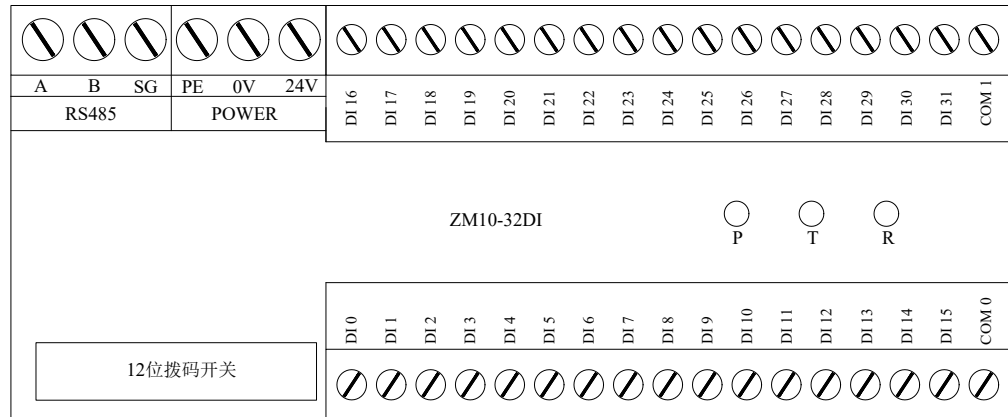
A B SG PE 0V 24V

RS485 POWER

DI 16 DI 17 DI 18 DI 19 DI 20 DI 21 DI 22 DI 23 DI 24 DI 25 DI 26 DI 27 DI 28 DI 29 DI 30 DI 31 COM 1

ZM10-32DI

P T R

DI 0 DI 1 DI 2 DI 3 DI 4 DI 5 DI 6 DI 7 DI 8 DI 9 DI 10 DI 11 DI 12 DI 13 DI 14 DI 15 COM 0

12位拨码开关